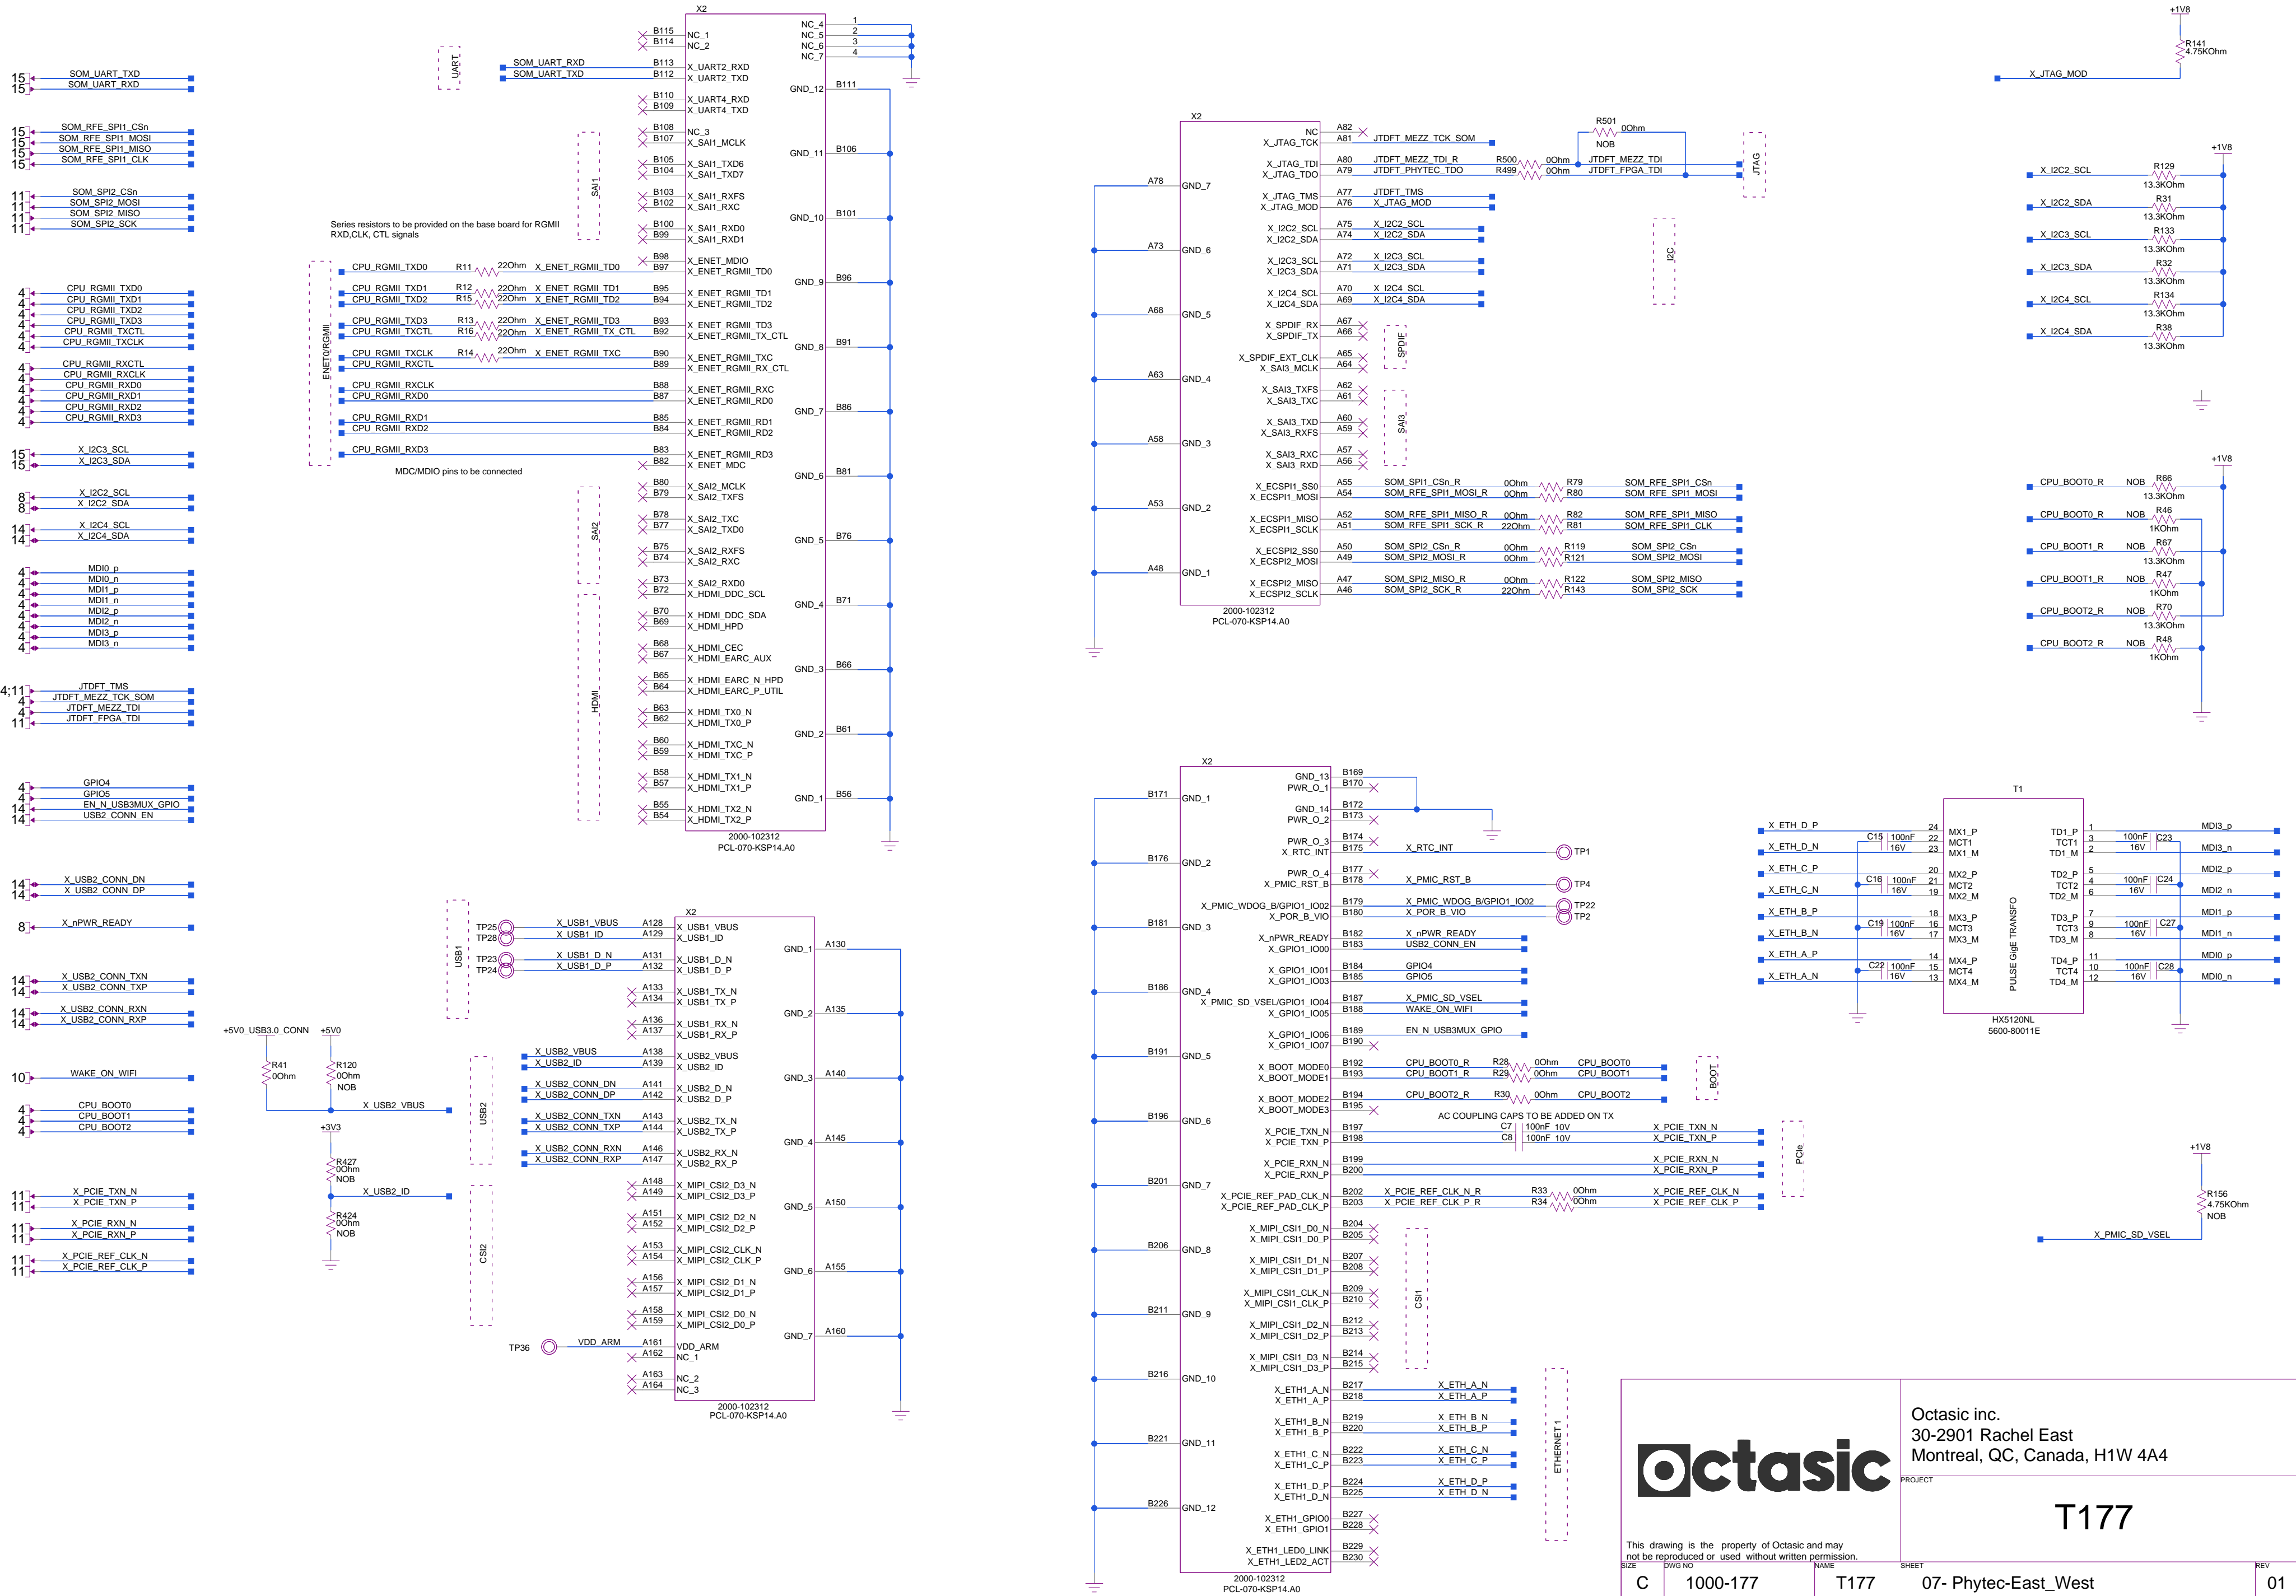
15 SOM_UART_TXD
15 SOM_UART_RXD

15 SOM_RFE_SPI1_CSn
15 SOM_RFE_SPI1_MOSI
15 SOM_RFE_SPI1_MISO
15 SOM_RFE_SPI1_CLK

11 SOM_SPI2_CSn
11 SOM_SPI2_MOSI
11 SOM_SPI2_MISO
11 SOM_SPI2_SCK

4 CPU_RGMII_TXD0
4 CPU_RGMII_TXD1
4 CPU_RGMII_TXD2
4 CPU_RGMII_TXD3
4 CPU_RGMII_TXCTL
4 CPU_RGMII_TXCLK

4 CPU_RGMII_RXCTL
4 CPU_RGMII_RXCLK
4 CPU_RGMII_RXD0
4 CPU_RGMII_RXD1
4 CPU_RGMII_RXD2
4 CPU_RGMII_RXD3

15 X_I2C3_SCL
15 X_I2C3_SDA

8 X_I2C2_SCL
8 X_I2C2_SDA

14 X_I2C4_SCL
14 X_I2C4_SDA

4 MDI0_p
4 MDI0_n
4 MDI1_p
4 MDI1_n
4 MDI2_p
4 MDI2_n
4 MDI3_p
4 MDI3_n

4;11 JTDFT_TMS
4 JTDFT_MEZZ_TCK_SOM
4 JTDFT_MEZZ_TDI
11 JTDFT_FPGA_TDI

4 GPIO4
4 GPIO5
14 EN_N_USB3MUX_GPIO
14 USB2_CONN_EN

14 X_USB2_CONN_DN
14 X_USB2_CONN_DP

8 X_nPWR_READY

14 X_USB2_CONN_TXN
14 X_USB2_CONN_TXP

14 X_USB2_CONN_RXN
14 X_USB2_CONN_RXP

10 WAKE_ON_WIFI

4 CPU_BOOT0
4 CPU_BOOT1
4 CPU_BOOT2

11 X_PCIE_TXN_N
11 X_PCIE_TXN_P

11 X_PCIE_RXN_N
11 X_PCIE_RXN_P

11 X_PCIE_REF_CLK_N
11 X_PCIE_REF_CLK_P

X2
B115 NC_1
B114 NC_2
NC_4 1
NC_5 2
NC_6 3
NC_7 4
_UART
SOM_UART_RXD B113 X_UART2_RXD
SOM_UART_TXD B112 X_UART2_TXD
GND_12 B111
B110 X_UART4_RXD
B109 X_UART4_TXD
B108 NC_3
B107 X_SAI1_MCLK
GND_11 B106
B105 X_SAI1_TXD6
B104 X_SAI1_TXD7
_SAI1
B103 X_SAI1_RXFS
B102 X_SAI1_RXC
GND_10 B101
Series resistors to be provided on the base board for RGMII RXD,CLK, CTL signals
B100 X_SAI1_RXD0
B99 X_SAI1_RXD1
B98 X_ENET_MDIO
CPU_RGMII_TXD0 R11 22Ohm X_ENET_RGMII_TD0 B97 X_ENET_RGMII_TD0
GND_9 B96
CPU_RGMII_TXD1 R12 22Ohm X_ENET_RGMII_TD1 B95 X_ENET_RGMII_TD1
CPU_RGMII_TXD2 R15 22Ohm X_ENET_RGMII_TD2 B94 X_ENET_RGMII_TD2
ENET0_RGMII
CPU_RGMII_TXD3 R13 22Ohm X_ENET_RGMII_TD3 B93 X_ENET_RGMII_TD3
CPU_RGMII_TXCTL R16 22Ohm X_ENET_RGMII_TX_CTL B92 X_ENET_RGMII_TX_CTL
GND_8 B91
CPU_RGMII_TXCLK R14 22Ohm X_ENET_RGMII_TXC B90 X_ENET_RGMII_TXC
CPU_RGMII_RXCTL B89 X_ENET_RGMII_RX_CTL
CPU_RGMII_RXCLK B88 X_ENET_RGMII_RXC
CPU_RGMII_RXD0 B87 X_ENET_RGMII_RD0
GND_7 B86
CPU_RGMII_RXD1 B85 X_ENET_RGMII_RD1
CPU_RGMII_RXD2 B84 X_ENET_RGMII_RD2
CPU_RGMII_RXD3 B83 X_ENET_RGMII_RD3
B82 X_ENET_MDC
MDC/MDIO pins to be connected
GND_6 B81
B80 X_SAI2_MCLK
B79 X_SAI2_TXFS
B78 X_SAI2_TXC
B77 X_SAI2_TXD0
_SAI2
GND_5 B76
B75 X_SAI2_RXFS
B74 X_SAI2_RXC
B73 X_SAI2_RXD0
B72 X_HDMI_DDC_SCL
GND_4 B71
B70 X_HDMI_DDC_SDA
B69 X_HDMI_HPD
B68 X_HDMI_CEC
B67 X_HDMI_EARC_AUX
GND_3 B66
B65 X_HDMI_EARC_N_HPD
B64 X_HDMI_EARC_P_UTIL
_HDMI_
B63 X_HDMI_TX0_N
B62 X_HDMI_TX0_P
GND_2 B61
B60 X_HDMI_TXC_N
B59 X_HDMI_TXC_P
B58 X_HDMI_TX1_N
B57 X_HDMI_TX1_P
GND_1 B56
B55 X_HDMI_TX2_N
B54 X_HDMI_TX2_P
2000-102312
PCL-070-KSP14.A0

X2
_USB1
TP25 X_USB1_VBUS A128 X_USB1_VBUS
TP28 X_USB1_ID A129 X_USB1_ID
GND_1 A130
TP23 X_USB1_D_N A131 X_USB1_D_N
TP24 X_USB1_D_P A132 X_USB1_D_P
A133 X_USB1_TX_N
A134 X_USB1_TX_P
GND_2 A135
A136 X_USB1_RX_N
A137 X_USB1_RX_P
+5V0_USB3.0_CONN +5V0
R41 0Ohm
R120 0Ohm NOB
X_USB2_VBUS
X_USB2_VBUS A138 X_USB2_VBUS
X_USB2_ID A139 X_USB2_ID
GND_3 A140
X_USB2_CONN_DN A141 X_USB2_D_N
X_USB2_CONN_DP A142 X_USB2_D_P
_USB2
+3V3
X_USB2_CONN_TXN A143 X_USB2_TX_N
X_USB2_CONN_TXP A144 X_USB2_TX_P
GND_4 A145
X_USB2_CONN_RXN A146 X_USB2_RX_N
X_USB2_CONN_RXP A147 X_USB2_RX_P
R427 0Ohm NOB
X_USB2_ID
A148 X_MIPI_CSI2_D3_N
A149 X_MIPI_CSI2_D3_P
GND_5 A150
R424 0Ohm NOB
A151 X_MIPI_CSI2_D2_N
A152 X_MIPI_CSI2_D2_P
_CSI2
A153 X_MIPI_CSI2_CLK_N
A154 X_MIPI_CSI2_CLK_P
GND_6 A155
A156 X_MIPI_CSI2_D1_N
A157 X_MIPI_CSI2_D1_P
A158 X_MIPI_CSI2_D0_N
A159 X_MIPI_CSI2_D0_P
GND_7 A160
TP36 VDD_ARM A161 VDD_ARM
A162 NC_1
A163 NC_2
A164 NC_3
2000-102312
PCL-070-KSP14.A0

X2
NC A82
X_JTAG_TCK A81 JTDFT_MEZZ_TCK_SOM
R501 0Ohm NOB
X_JTAG_TDI A80 JTDFT_MEZZ_TDI_R R500 0Ohm JTDFT_MEZZ_TDI
X_JTAG_TDO A79 JTDFT_PHYTEC_TDO R499 0Ohm JTDFT_FPGA_TDI
_JTAG
A78 GND_7
X_JTAG_TMS A77 JTDFT_TMS
X_JTAG_MOD A76 X_JTAG_MOD
X_I2C2_SCL A75 X_I2C2_SCL
X_I2C2_SDA A74 X_I2C2_SDA
_I2C
A73 GND_6
X_I2C3_SCL A72 X_I2C3_SCL
X_I2C3_SDA A71 X_I2C3_SDA
X_I2C4_SCL A70 X_I2C4_SCL
X_I2C4_SDA A69 X_I2C4_SDA
A68 GND_5
X_SPDIF_RX A67
X_SPDIF_TX A66
_SPDIF
X_SPDIF_EXT_CLK A65
X_SAI3_MCLK A64
A63 GND_4
X_SAI3_TXFS A62
X_SAI3_TXC A61
_SAI3
X_SAI3_TXD A60
X_SAI3_RXFS A59
A58 GND_3
X_SAI3_RXC A57
X_SAI3_RXD A56
X_ECSPI1_SS0 A55 SOM_SPI1_CSn_R 0Ohm R79 SOM_RFE_SPI1_CSn
X_ECSPI1_MOSI A54 SOM_RFE_SPI1_MOSI_R 0Ohm R80 SOM_RFE_SPI1_MOSI
A53 GND_2
X_ECSPI1_MISO A52 SOM_RFE_SPI1_MISO_R 0Ohm R82 SOM_RFE_SPI1_MISO
X_ECSPI1_SCLK A51 SOM_RFE_SPI1_SCK_R 22Ohm R81 SOM_RFE_SPI1_CLK
X_ECSPI2_SS0 A50 SOM_SPI2_CSn_R 0Ohm R119 SOM_SPI2_CSn
X_ECSPI2_MOSI A49 SOM_SPI2_MOSI_R 0Ohm R121 SOM_SPI2_MOSI
A48 GND_1
X_ECSPI2_MISO A47 SOM_SPI2_MISO_R 0Ohm R122 SOM_SPI2_MISO
X_ECSPI2_SCLK A46 SOM_SPI2_SCK_R 22Ohm R143 SOM_SPI2_SCK
2000-102312
PCL-070-KSP14.A0

+1V8
R141 4.75KOhm
X_JTAG_MOD

+1V8
X_I2C2_SCL R129 13.3KOhm
X_I2C2_SDA R31 13.3KOhm
X_I2C3_SCL R133 13.3KOhm
X_I2C3_SDA R32 13.3KOhm
X_I2C4_SCL R134 13.3KOhm
X_I2C4_SDA R38 13.3KOhm

+1V8
CPU_BOOT0_R NOB R66 13.3KOhm
CPU_BOOT0_R NOB R46 1KOhm
CPU_BOOT1_R NOB R67 13.3KOhm
CPU_BOOT1_R NOB R47 1KOhm
CPU_BOOT2_R NOB R70 13.3KOhm
CPU_BOOT2_R NOB R48 1KOhm

X2
GND_13 B169
PWR_O_1 B170
B171 GND_1
GND_14 B172
PWR_O_2 B173
PWR_O_3 B174
X_RTC_INT B175 X_RTC_INT TP1
B176 GND_2
PWR_O_4 B177
X_PMIC_RST_B B178 X_PMIC_RST_B TP4
X_PMIC_WDOG_B/GPIO1_IO02 B179 X_PMIC_WDOG_B/GPIO1_IO02 TP22
X_POR_B_VIO B180 X_POR_B_VIO TP2
B181 GND_3
X_nPWR_READY B182 X_nPWR_READY
X_GPIO1_IO00 B183 USB2_CONN_EN
X_GPIO1_IO01 B184 GPIO4
X_GPIO1_IO03 B185 GPIO5
B186 GND_4
X_PMIC_SD_VSEL/GPIO1_IO04 B187 X_PMIC_SD_VSEL
X_GPIO1_IO05 B188 WAKE_ON_WIFI
X_GPIO1_IO06 B189 EN_N_USB3MUX_GPIO
X_GPIO1_IO07 B190
B191 GND_5
X_BOOT_MODE0 B192 CPU_BOOT0_R R28 0Ohm CPU_BOOT0
X_BOOT_MODE1 B193 CPU_BOOT1_R R29 0Ohm CPU_BOOT1
_BOOT
X_BOOT_MODE2 B194 CPU_BOOT2_R R30 0Ohm CPU_BOOT2
X_BOOT_MODE3 B195
AC COUPLING CAPS TO BE ADDED ON TX
B196 GND_6
X_PCIE_TXN_N B197 C7 100nF 10V X_PCIE_TXN_N
X_PCIE_TXN_P B198 C8 100nF 10V X_PCIE_TXN_P
_PCIe_
X_PCIE_RXN_N B199 X_PCIE_RXN_N
X_PCIE_RXN_P B200 X_PCIE_RXN_P
B201 GND_7
X_PCIE_REF_PAD_CLK_N B202 X_PCIE_REF_CLK_N_R R33 0Ohm X_PCIE_REF_CLK_N
X_PCIE_REF_PAD_CLK_P B203 X_PCIE_REF_CLK_P_R R34 0Ohm X_PCIE_REF_CLK_P
X_MIPI_CSI1_D0_N B204
X_MIPI_CSI1_D0_P B205
B206 GND_8
X_MIPI_CSI1_D1_N B207
X_MIPI_CSI1_D1_P B208
_CSI1
X_MIPI_CSI1_CLK_N B209
X_MIPI_CSI1_CLK_P B210
B211 GND_9
X_MIPI_CSI1_D2_N B212
X_MIPI_CSI1_D2_P B213
X_MIPI_CSI1_D3_N B214
X_MIPI_CSI1_D3_P B215
B216 GND_10
X_ETH1_A_N B217 X_ETH_A_N
X_ETH1_A_P B218 X_ETH_A_P
_ETHERNET 1
X_ETH1_B_N B219 X_ETH_B_N
X_ETH1_B_P B220 X_ETH_B_P
B221 GND_11
X_ETH1_C_N B222 X_ETH_C_N
X_ETH1_C_P B223 X_ETH_C_P
X_ETH1_D_P B224 X_ETH_D_P
X_ETH1_D_N B225 X_ETH_D_N
B226 GND_12
X_ETH1_GPIO0 B227
X_ETH1_GPIO1 B228
X_ETH1_LED0_LINK B229
X_ETH1_LED2_ACT B230
2000-102312
PCL-070-KSP14.A0

T1
X_ETH_D_P 24 MX1_P
C15 100nF 16V 22 MCT1
X_ETH_D_N 23 MX1_M
X_ETH_C_P 20 MX2_P
C16 100nF 16V 21 MCT2
X_ETH_C_N 19 MX2_M
X_ETH_B_P 18 MX3_P
C19 100nF 16V 16 MCT3
X_ETH_B_N 17 MX3_M
X_ETH_A_P 14 MX4_P
C22 100nF 16V 15 MCT4
X_ETH_A_N 13 MX4_M
PULSE GigE TRANSFO
TD1_P 1 MDI3_p
TCT1 3 100nF 16V C23
TD1_M 2 MDI3_n
TD2_P 5 MDI2_p
TCT2 4 100nF 16V C24
TD2_M 6 MDI2_n
TD3_P 7 MDI1_p
TCT3 9 100nF 16V C27
TD3_M 8 MDI1_n
TD4_P 11 MDI0_p
TCT4 10 100nF 16V C28
TD4_M 12 MDI0_n
HX5120NL
5600-80011E

+1V8
R156 4.75KOhm NOB
X_PMIC_SD_VSEL

Octasic
Octasic inc.
30-2901 Rachel East
Montreal, QC, Canada, H1W 4A4
PROJECT
T177
This drawing is the property of Octasic and may not be reproduced or used without written permission.
SIZE C
DWG NO 1000-177
NAME T177
SHEET 07- Phytec-East_West
REV 01